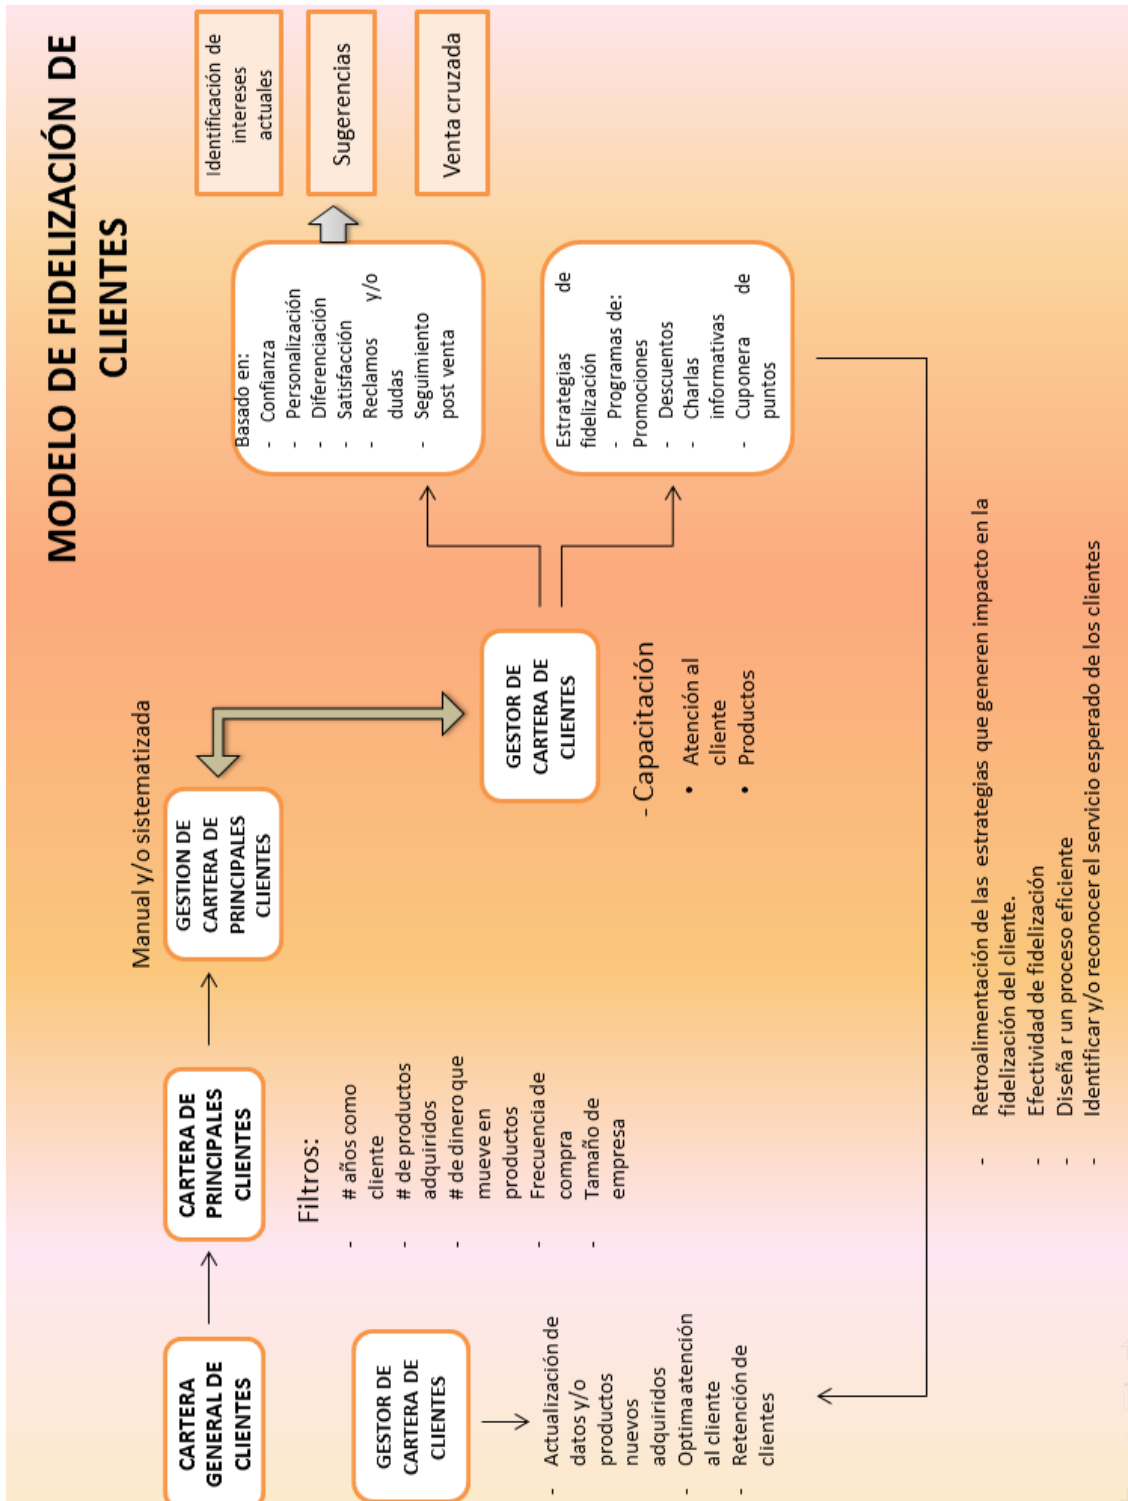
MODELO DE FIDELIZACIÓN DE CLIENTES

CARTERA GENERAL DE CLIENTES

CARTERA DE PRINCIPALES CLIENTES

Filtros:
- # años como cliente
- # de productos adquiridos
- # de dinero que mueve en productos
- Frecuencia de compra
- Tamaño de empresa

GESTION DE CARTERA DE PRINCIPALES CLIENTES

Manual y/o sistematizada

GESTOR DE CARTERA DE CLIENTES

- Capacitación
• Atención al cliente
• Productos

Basado en:
- Confianza
- Personalización
- Diferenciación
- Satisfacción
- Reclamos y/o dudas
- Seguimiento post venta

Identificación de intereses actuales

Sugerencias

Venta cruzada

Estrategias de fidelización
- Programas de:
- Promociones
- Descuentos
- Charlas informativas
- Cuponera de puntos

GESTOR DE CARTERA DE CLIENTES

- Actualización de datos y/o productos nuevos adquiridos
- Optima atención al cliente
- Retención de clientes

- Retroalimentación de las estrategias que generen impacto en la fidelización del cliente.
- Efectividad de fidelización
- Diseña r un proceso eficiente
- Identificar y/o reconocer el servicio esperado de los clientes